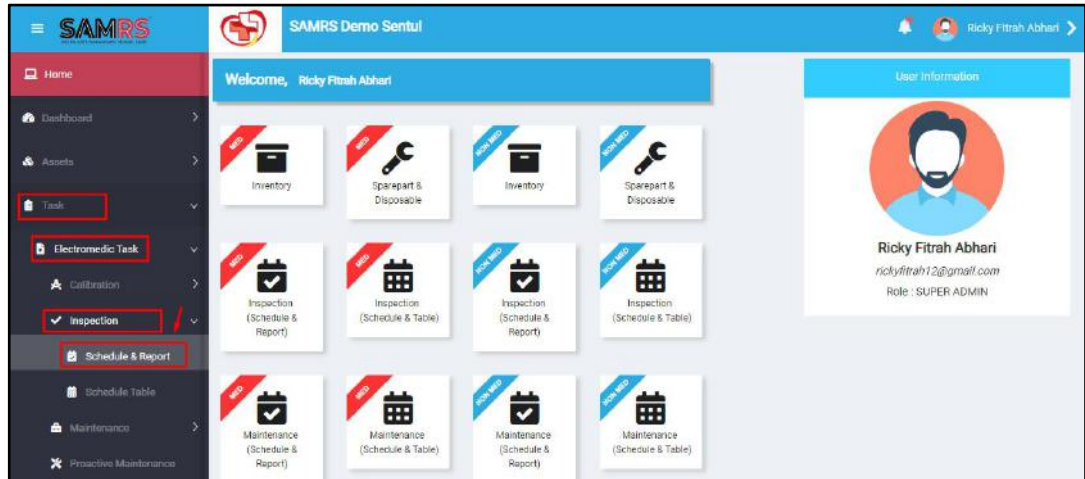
SAMRS

SAMRS Demo Sentul

Ricky Fitrah Abhari

Home

Dashboard

Assets

Task

Electromedic Task

Calibration

Inspection

Schedule & Report

Schedule Table

Maintenance

Proactive Maintenance

Welcome, Ricky Fitrah Abhari

MED
Inventory

MED
Sparepart & Disposable

NON MED
Inventory

NON MED
Sparepart & Disposable

MED
Inspection (Schedule & Report)

MED
Inspection (Schedule & Table)

NON MED
Inspection (Schedule & Report)

NON MED
Inspection (Schedule & Table)

MED
Maintenance (Schedule & Report)

MED
Maintenance (Schedule & Table)

NON MED
Maintenance (Schedule & Report)

NON MED
Maintenance (Schedule & Table)

User Information

Ricky Fitrah Abhari
rickyfitrah12@gmail.com
Role : SUPER ADMIN